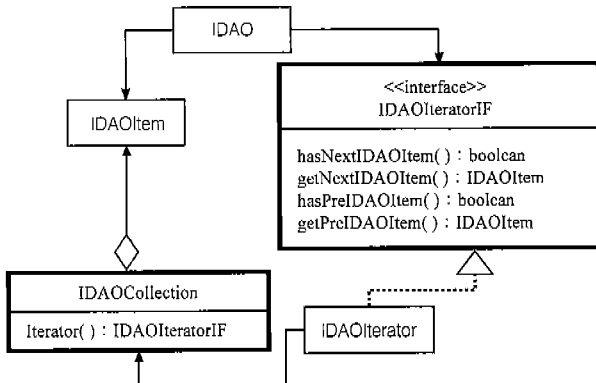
IDAO

IDAOItem

<<interface>>
IDAOIteratorIF

hasNextIDAOItem( ) : boolcan
getNextIDAOItem( ) : IDAOItem
hasPreIDAOItem( ) : boolcan
getPreIDAOItem( ) : IDAOItem

IDAOCollection

Iterator( ) : IDAOIteratorIF

IDAOIterator